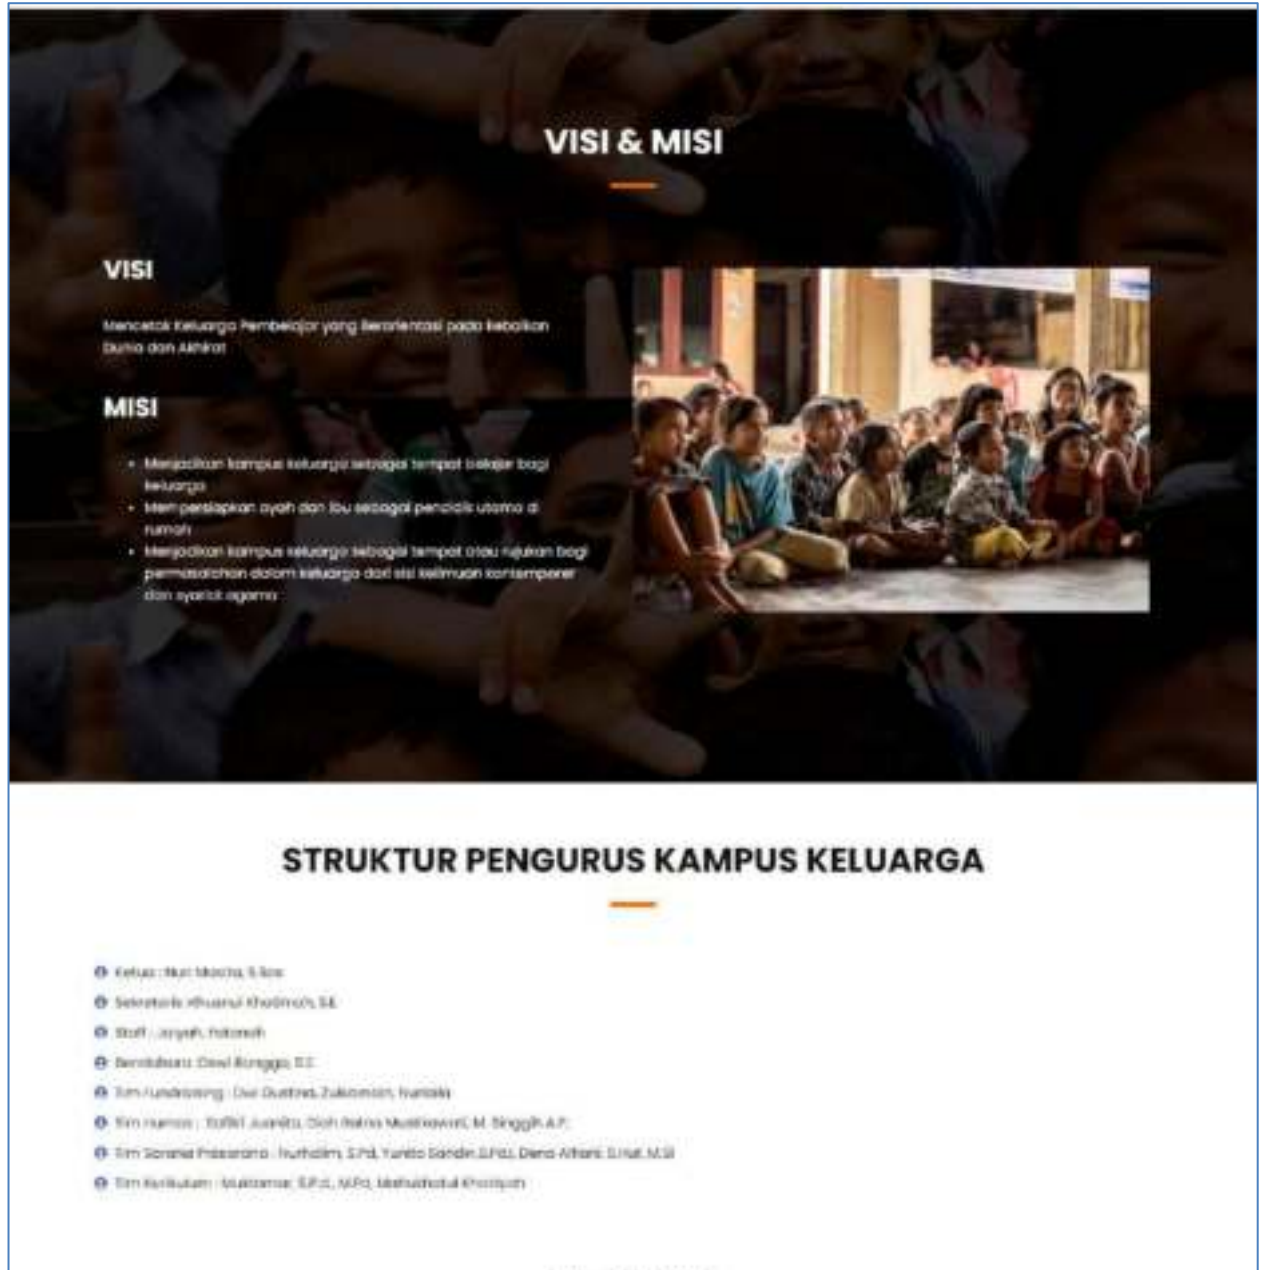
VISI & MISI

VISI

Mencetak Keluarga Pembelajar yang Berorientasi pada Kebaikan Dunia dan Akhirat

MISI

- Menjadikan kampus keluarga sebagai tempat belajar bagi keluarga
- Mempersiapkan ayah dan ibu sebagai pendidik utama di rumah
- Menjadikan kampus keluarga sebagai tempat atau rujukan bagi permasalahan dalam keluarga dari sisi keilmuan kontemporer dan syariat agama

STRUKTUR PENGURUS KAMPUS KELUARGA

Ketua : Nur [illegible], S.Kom
Sekretaris : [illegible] Khalimah, S.E.
Staff : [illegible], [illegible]
Bendahara : Dewi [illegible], S.E.
Tim Fundraising : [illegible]
Tim Humas : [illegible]
Tim Sarana Prasarana : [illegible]
Tim Kurikulum : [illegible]